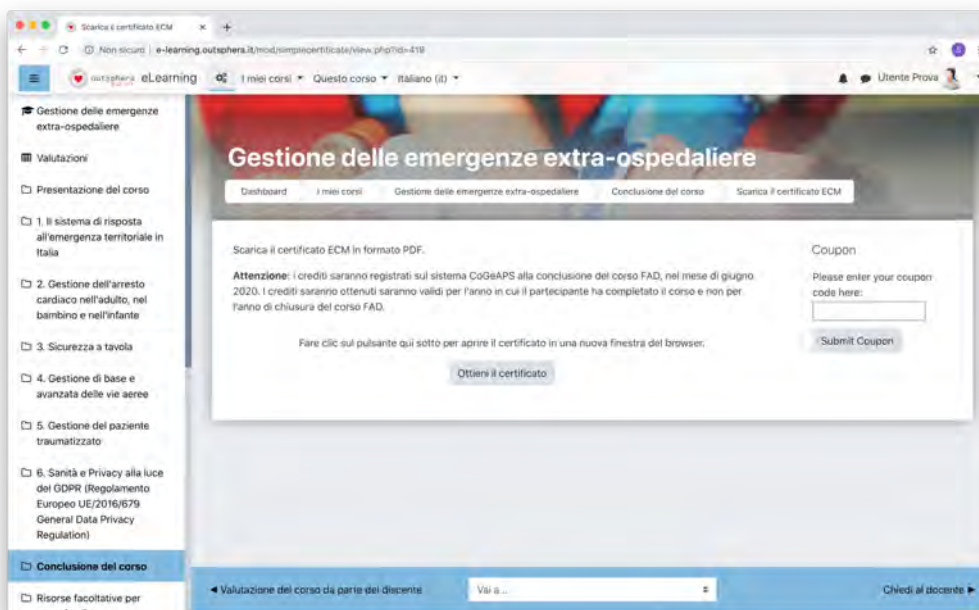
Scarica il certificato ECM ×

Non sicuro | e-learning.outsphera.it/mod/simplecertificate/view.php?id=418

outsphera eLearning I miei corsi ▾ Questo corso ▾ Italiano (it) ▾

Utente Prova

Gestione delle emergenze extra-ospedaliere

Valutazioni

Presentazione del corso

1. Il sistema di risposta all'emergenza territoriale in Italia

2. Gestione dell'arresto cardiaco nell'adulto, nel bambino e nell'infante

3. Sicurezza a tavola

4. Gestione di base e avanzata delle vie aeree

5. Gestione del paziente traumatizzato

6. Sanità e Privacy alla luce del GDPR (Regolamento Europeo UE/2016/679 General Data Privacy Regulation)

Conclusione del corso

Risorse facoltative per

Gestione delle emergenze extra-ospedaliere

Dashboard | I miei corsi | Gestione delle emergenze extra-ospedaliere | Conclusione del corso | Scarica il certificato ECM

Scarica il certificato ECM in formato PDF.

**Attenzione**: i crediti saranno registrati sul sistema CoGeAPS alla conclusione del corso FAD, nel mese di giugno 2020. I crediti saranno ottenuti saranno validi per l'anno in cui il partecipante ha completato il corso e non per l'anno di chiusura del corso FAD.

Fare clic sul pulsante qui sotto per aprire il certificato in una nuova finestra del browser.

Ottieni il certificato

Coupon

Please enter your coupon code here:

Submit Coupon

◄ Valutazione del corso da parte dei discente

Vai a ...

Chiedi al docente ►